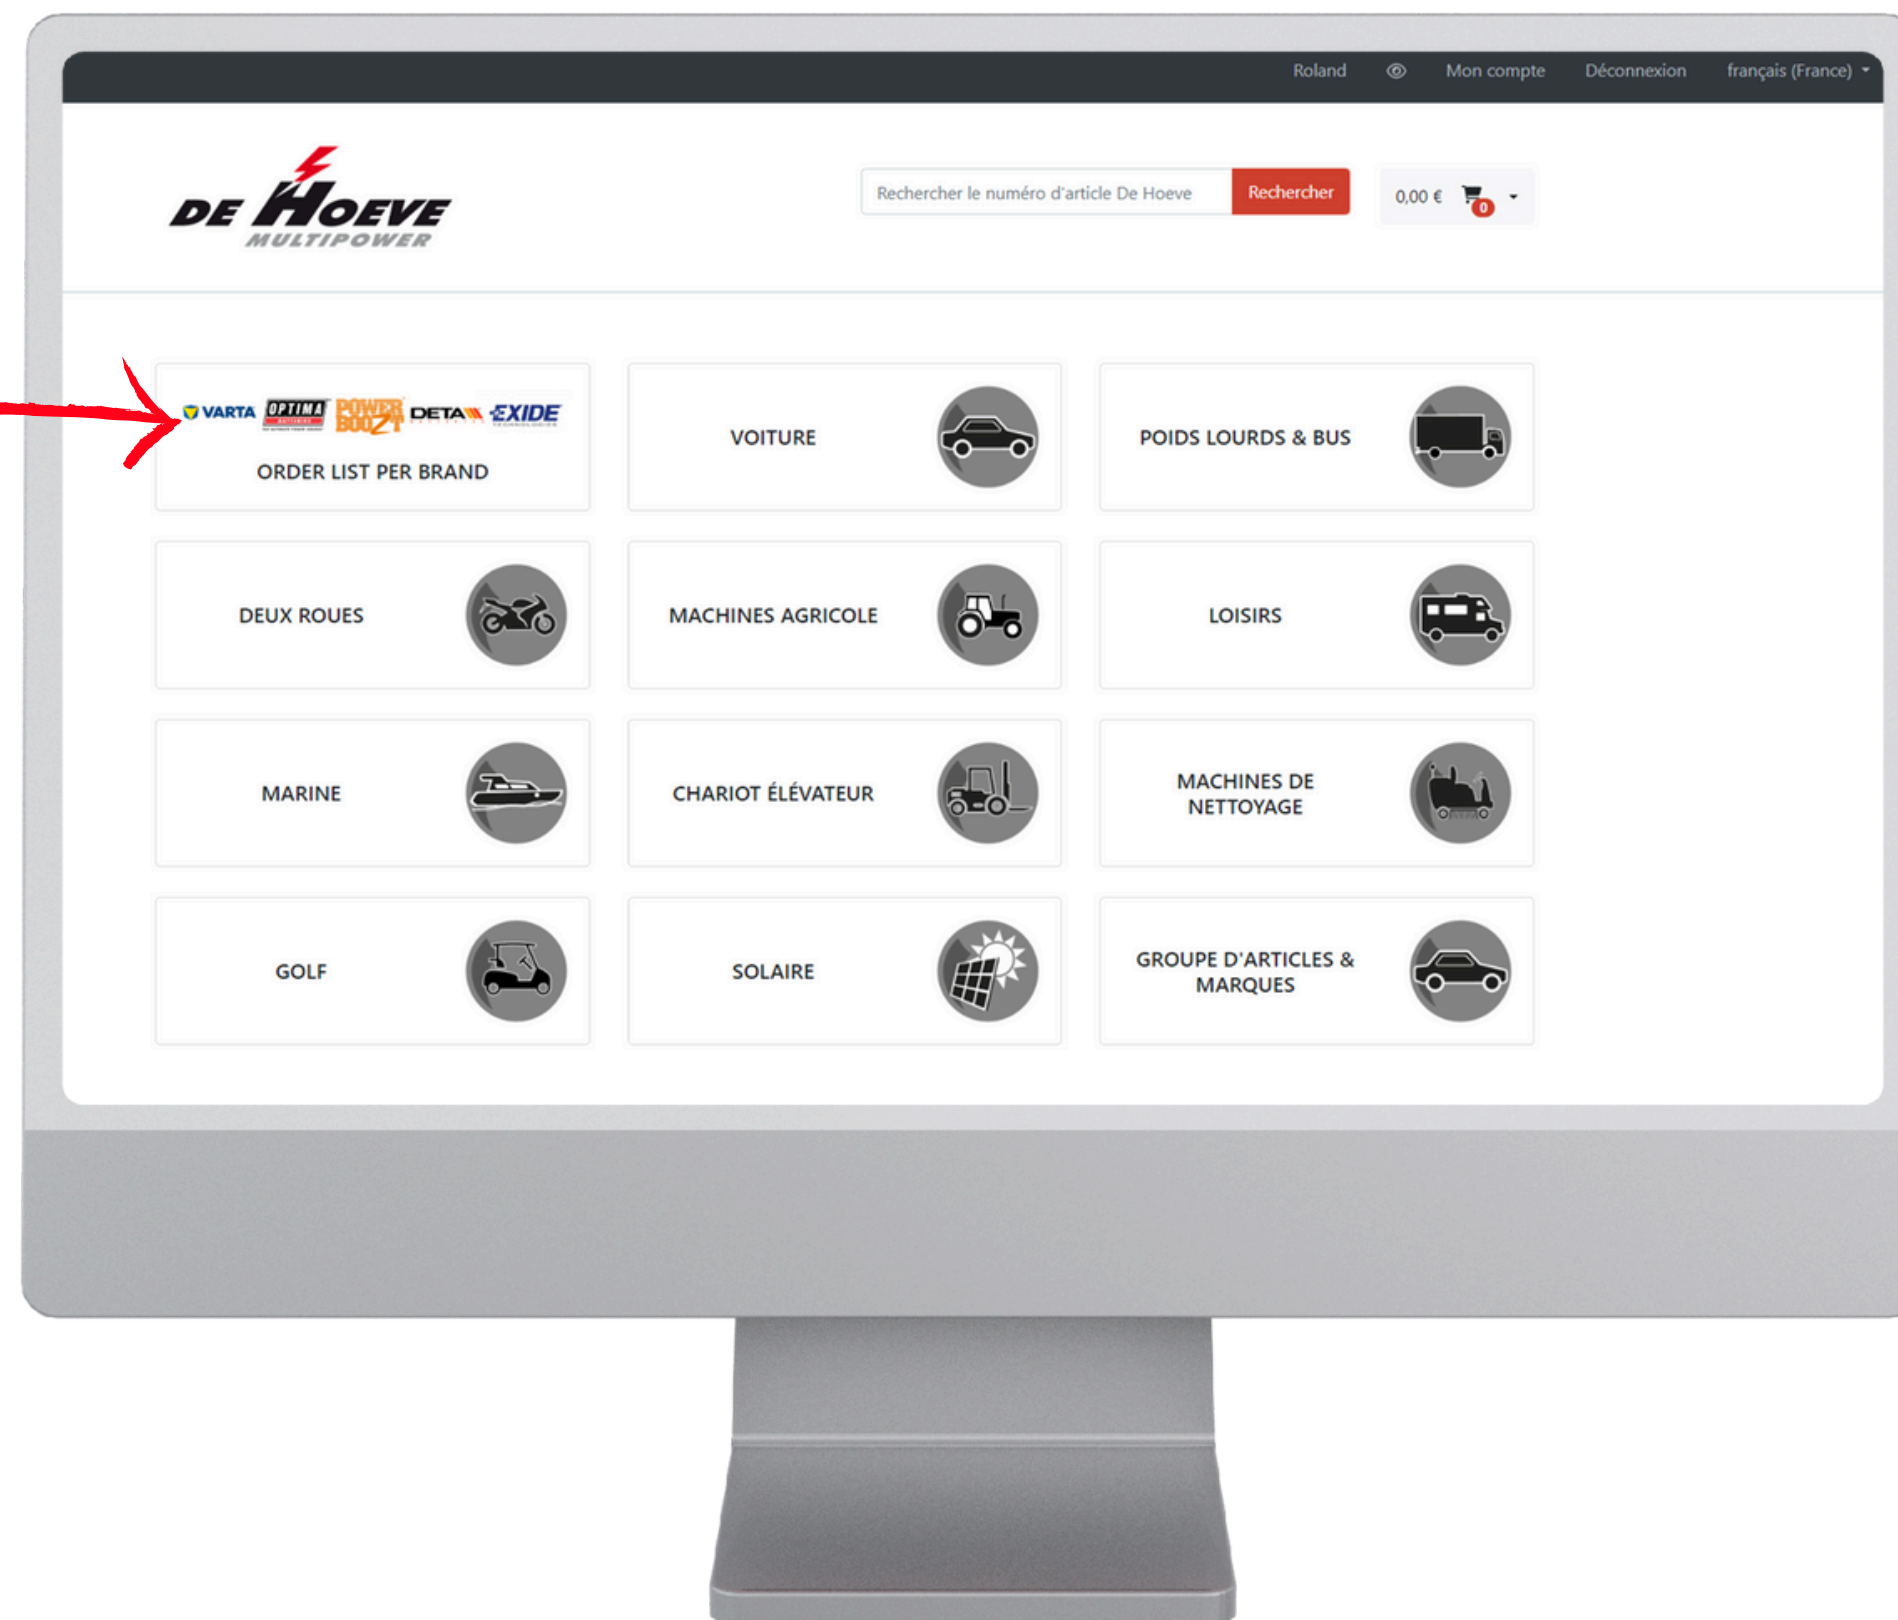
Roland Mon compte Déconnexion français (France)

DE HOEVE MULTIPOWER

Rechercher le numéro d'article De Hoeve Rechercher 0,00 € 0

VARTA OPTIMA POWER BOOZT DETA EXIDE
ORDER LIST PER BRAND

VOITURE

POIDS LOURDS & BUS

DEUX ROUES

MACHINES AGRICOLE

LOISIRS

MARINE

CHARIOT ÉLÉVATEUR

MACHINES DE NETTOYAGE

GOLF

SOLAIRE

GROUPE D'ARTICLES & MARQUES